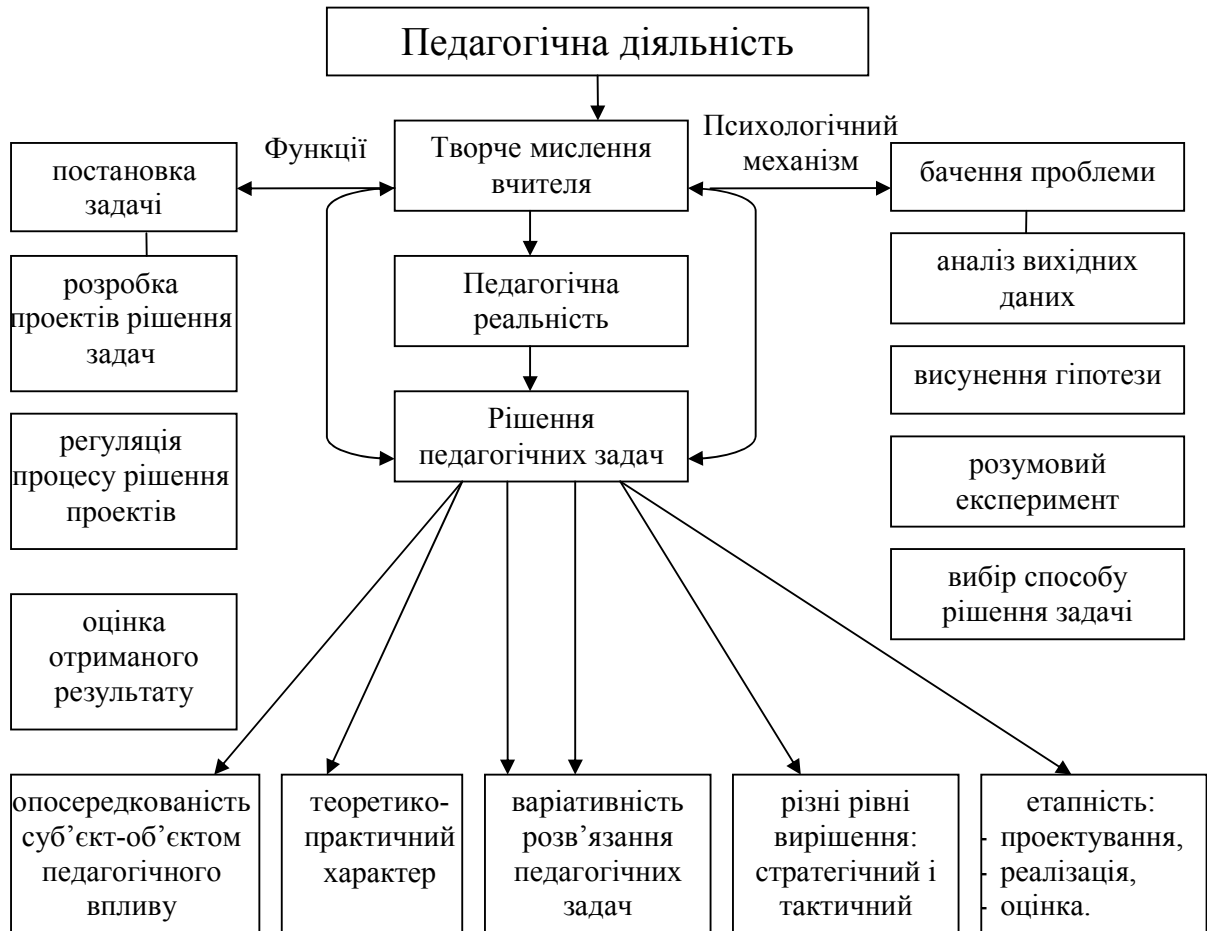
Педагогічна діяльність

Функції

Психологічний механізм

постановка задачі

Творче мислення вчителя

бачення проблеми

розробка проектів рішення задач

Педагогічна реальність

аналіз вихідних даних

висунення гіпотези

регуляція процесу рішення проектів

Рішення педагогічних задач

розумовий експеримент

вибір способу рішення задачі

оцінка отриманого результату

опосередкованість суб'єкт-об'єктом педагогічного впливу

теоретико-практичний характер

варіативність розв'язання педагогічних задач

різні рівні вирішення: стратегічний і тактичний

етапність:
- проектування,
- реалізація,
- оцінка.